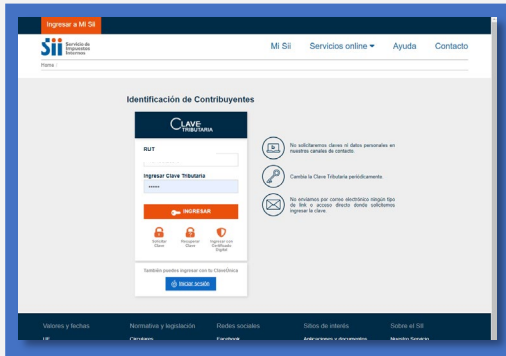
Ingresar a Mi SII

SII Servicio de Impuestos Internos

Mi SII Servicios online Ayuda Contacto

Home /

Identificación de Contribuyentes

CLAVE TRIBUTARIA

RUT

Ingresar Clave Tributaria

•••••

INGRESAR

Solicitar Clave

Recuperar Clave

Ingresar con Certificado Digital

También puedes ingresar con tu ClaveÚnica

Iniciar sesión

No solicitaremos claves ni datos personales en nuestros canales de contacto.

Cambia la Clave Tributaria periódicamente.

No enviamos por correo electrónico ningún tipo de link o acceso directo donde solicitemos ingresar la clave.

Valores y fechas

Normativa y legislación

Redes sociales

Sitios de interés

Sobre el SII

UF

Circulares

Facebook

Aplicaciones y documentos

Nuestro Servicio